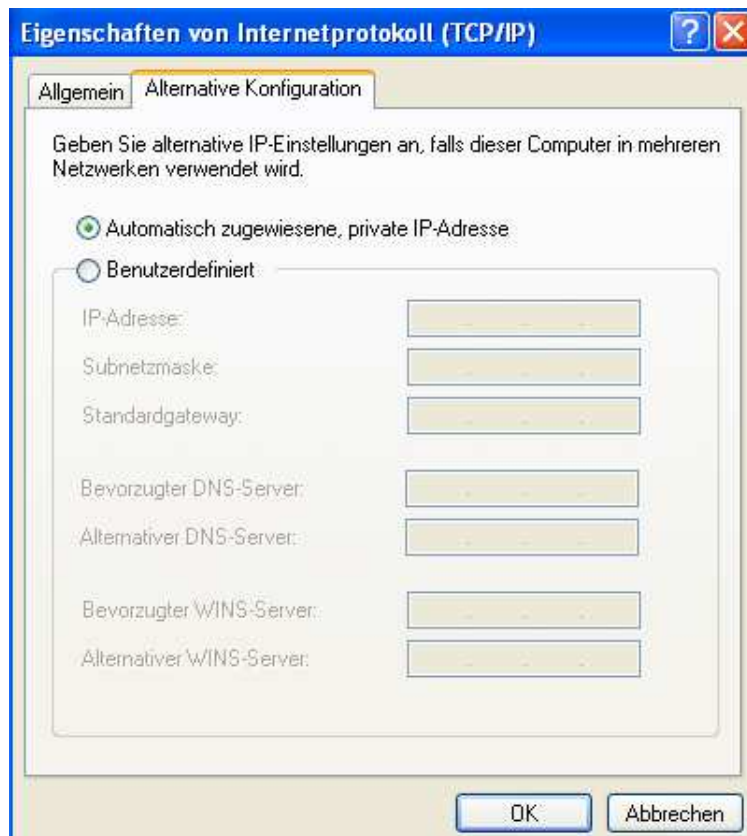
Eigenschaften von Internetprotokoll (TCP/IP)

?

Allgemein

Alternative Konfiguration

Geben Sie alternative IP-Einstellungen an, falls dieser Computer in mehreren Netzwerken verwendet wird.

Automatisch zugewiesene, private IP-Adresse

Benutzerdefiniert

IP-Adresse:

Subnetzmaske:

Standardgateway:

Bevorzugter DNS-Server:

Alternativer DNS-Server:

Bevorzugter WINS-Server:

Alternativer WINS-Server:

OK

Abbrechen